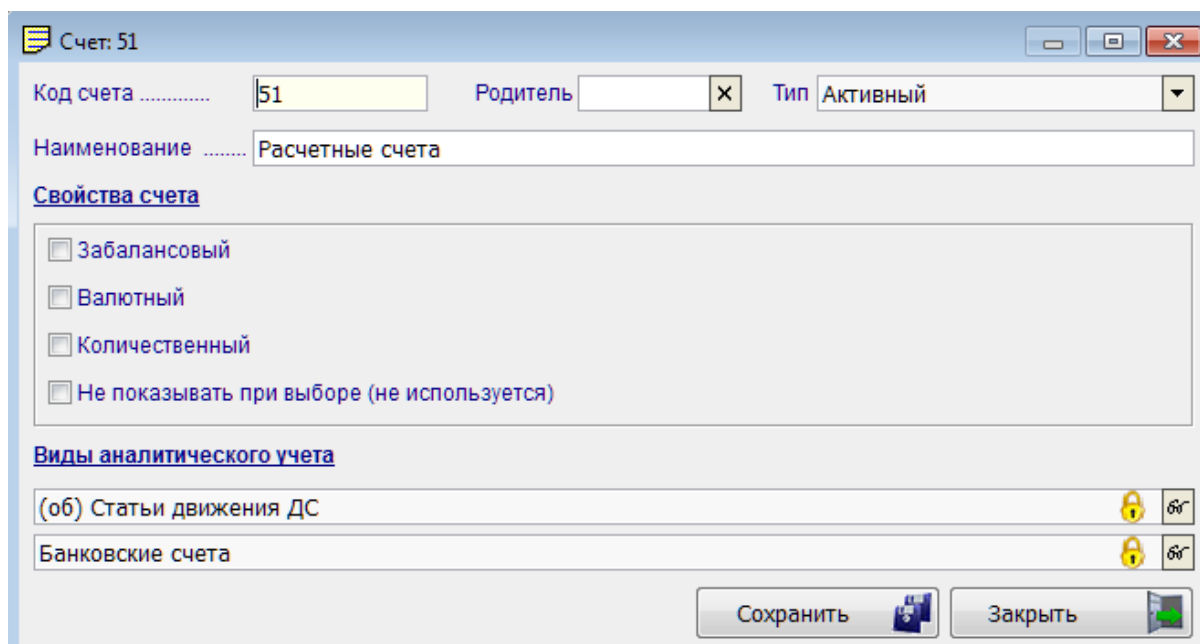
Счет: 51

Код счета ............ 51 Родитель × Тип Активный

Наименование ........ Расчетные счета

Свойства счета

Забалансовый

Валютный

Количественный

Не показывать при выборе (не используется)

Виды аналитического учета

(об) Статьи движения ДС

Банковские счета

Сохранить Закрыть